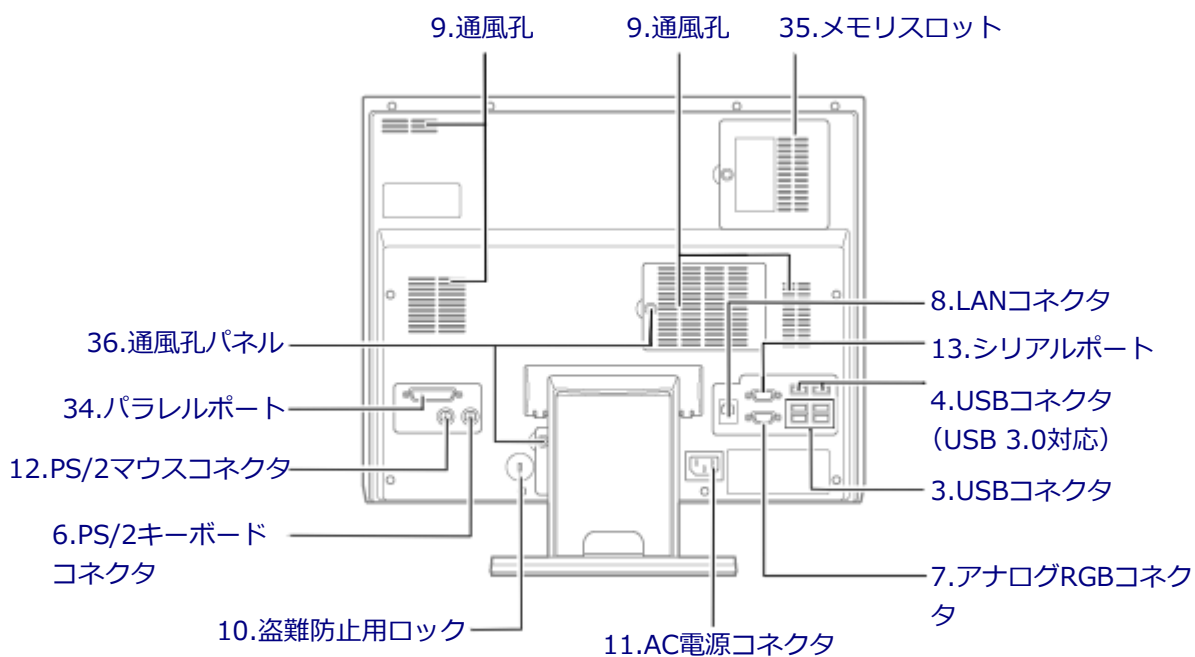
9.通風孔

9.通風孔

35.メモリスロット

8.LANコネクタ

36.通風孔パネル

13.シリアルポート

4.USBコネクタ（USB 3.0対応）

34.パラレルポート

12.PS/2マウスコネクタ

3.USBコネクタ

6.PS/2キーボードコネクタ

7.アナログRGBコネクタ

10.盗難防止用ロック

11.AC電源コネクタ